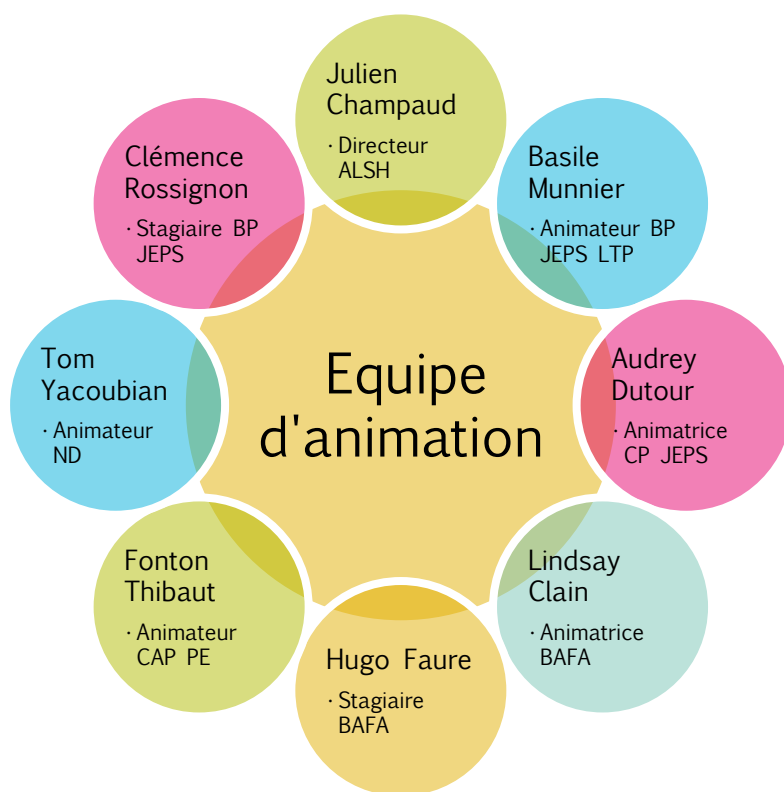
Equipe d'animation

Julien Champaud
· Directeur ALSH

Basile Munnier
· Animateur BP JEPS LTP

Audrey Dutour
· Animatrice CP JEPS

Lindsay Clain
· Animatrice BAFA

Hugo Faure
· Stagiaire BAFA

Fonton Thibaut
· Animateur CAP PE

Tom Yacoubian
· Animateur ND

Clémence Rossignon
· Stagiaire BP JEPS